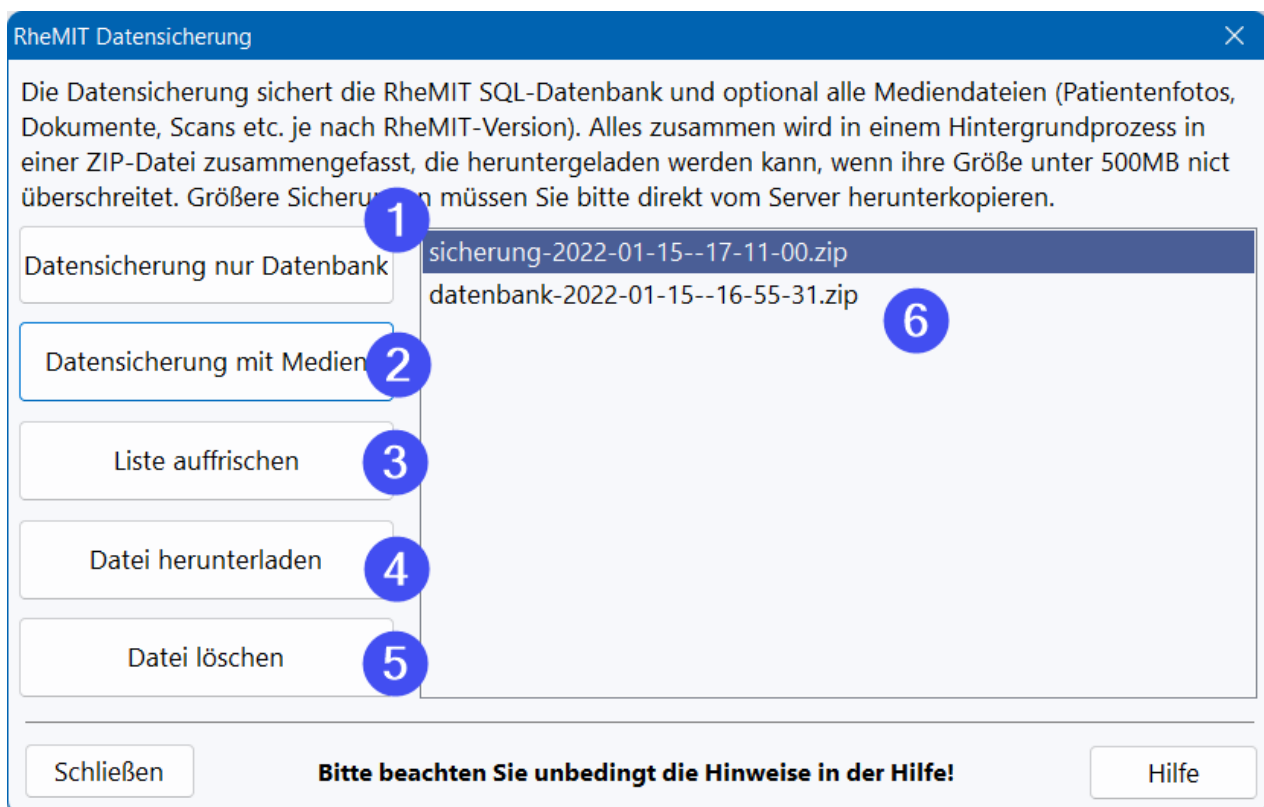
RheMIT Datensicherung

×

Die Datensicherung sichert die RheMIT SQL-Datenbank und optional alle Mediendateien (Patientenfotos, Dokumente, Scans etc. je nach RheMIT-Version). Alles zusammen wird in einem Hintergrundprozess in einer ZIP-Datei zusammengefasst, die heruntergeladen werden kann, wenn ihre Größe unter 500MB nict überschreitet. Größere Sicheru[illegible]n müssen Sie bitte direkt vom Server herunterkopieren.

1

Datensicherung nur Datenbank

Datensicherung mit Medien

2

Liste auffrischen

3

Datei herunterladen

4

Datei löschen

5

sicherung-2022-01-15--17-11-00.zip
datenbank-2022-01-15--16-55-31.zip

6

Schließen

Bitte beachten Sie unbedingt die Hinweise in der Hilfe!

Hilfe